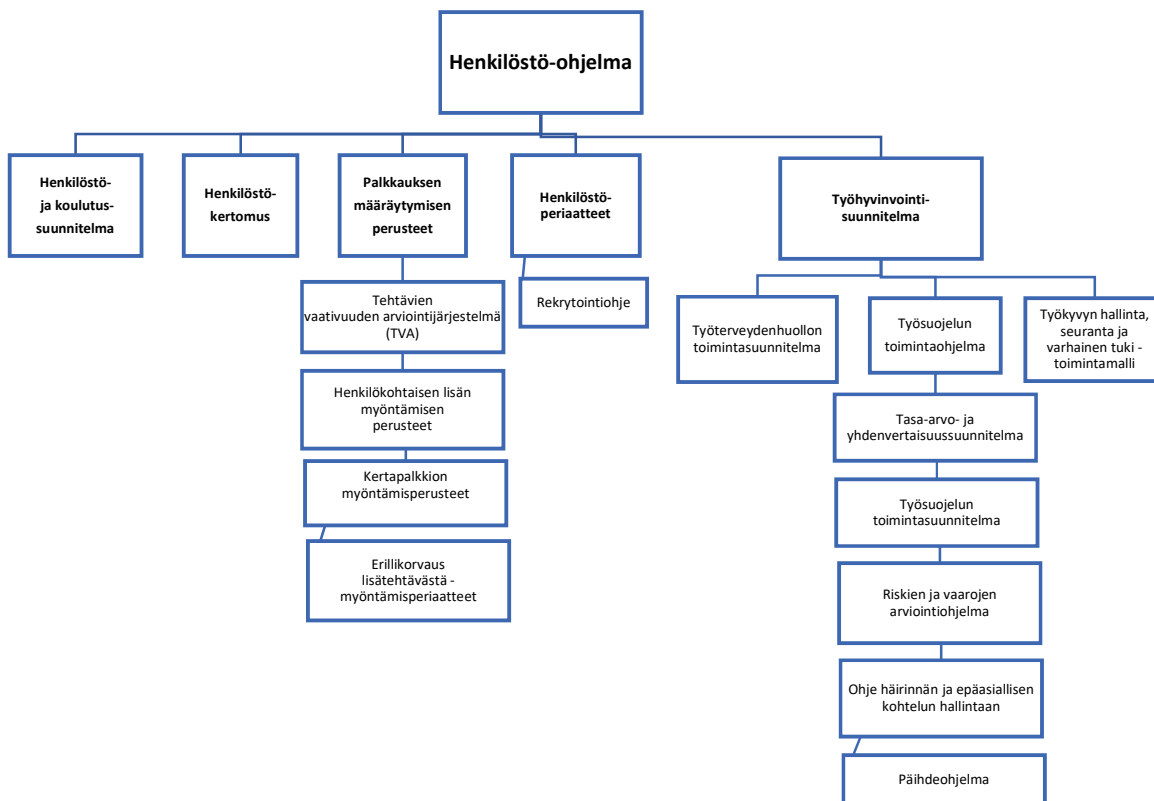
Henkilöstö-ohjelma

Henkilöstö- ja koulutus-suunnitelma

Henkilöstö-kertomus

Palkkauksen määräytymisen perusteet

Henkilöstö-periaatteet

Työhyvinvointi-suunnitelma

Tehtävien vaativuuden arviointijärjestelmä (TVA)

Henkilökohtaisen lisän myöntämisen perusteet

Kertapalkkion myöntämisperusteet

Erillikorvaus lisätehtävästä - myöntämisperiaatteet

Rekrytointiohje

Työterveydenhuollon toimintasuunnitelma

Työsuojelun toimintaohjelma

Työkyvyn hallinta, seuranta ja varhainen tuki - toimintamalli

Tasa-arvo- ja yhdenvertaisuussuunnitelma

Työsuojelun toimintasuunnitelma

Riskien ja vaarojen arviointiohjelma

Ohje häirinnän ja epäasiallisen kohtelun hallintaan

Päihdeohjelma